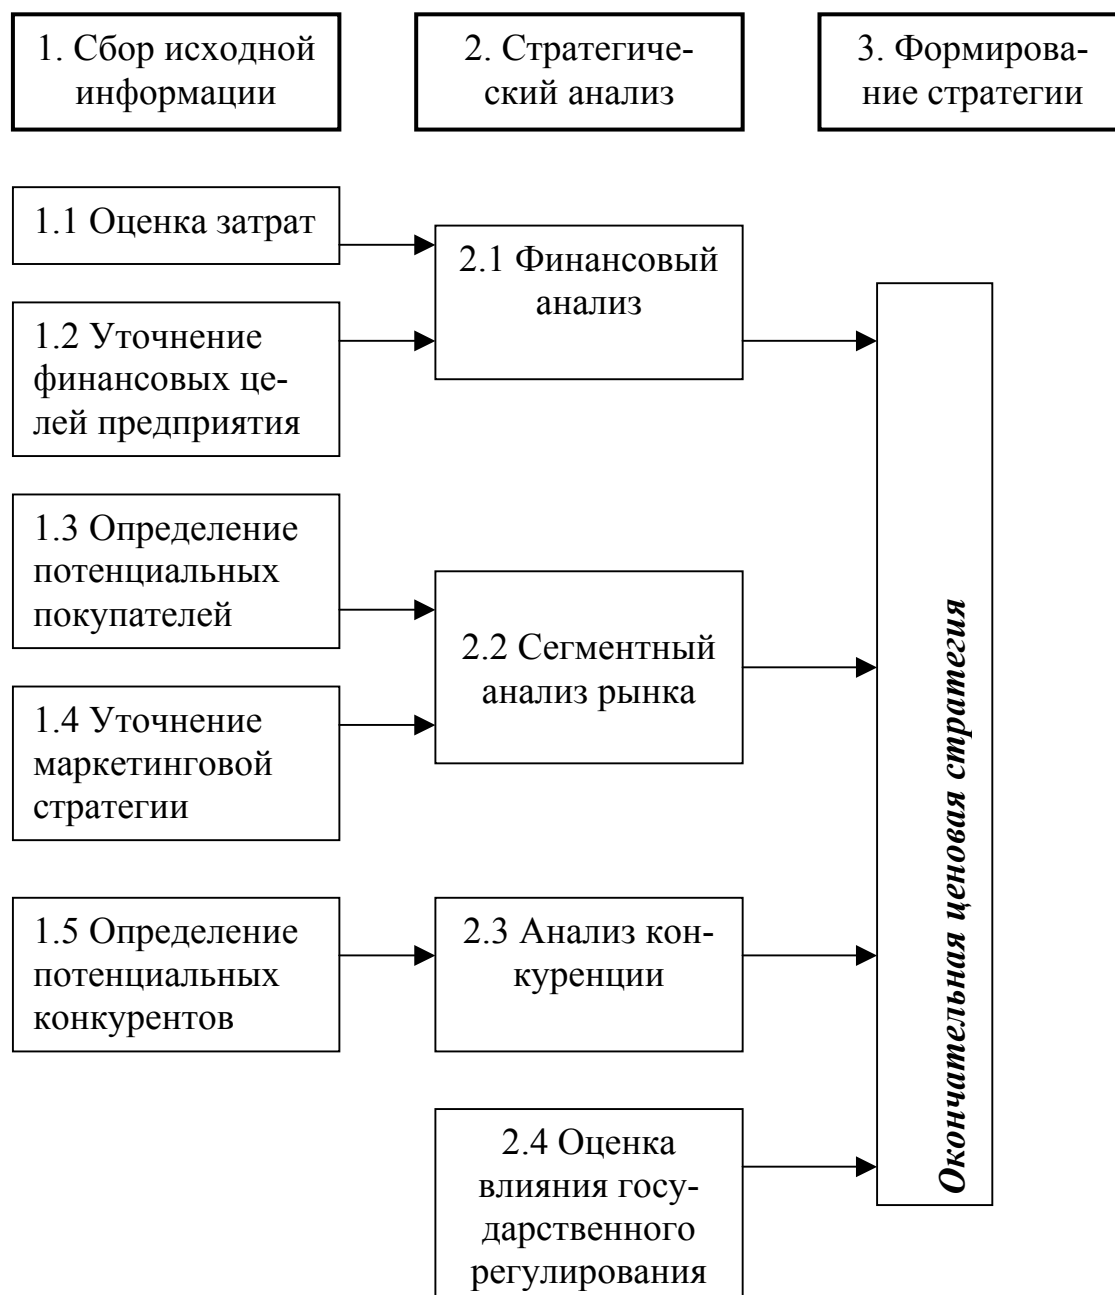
1. Сбор исходной информации

2. Стратегический анализ

3. Формирование стратегии

1.1 Оценка затрат

1.2 Уточнение финансовых целей предприятия

2.1 Финансовый анализ

1.3 Определение потенциальных покупателей

1.4 Уточнение маркетинговой стратегии

2.2 Сегментный анализ рынка

1.5 Определение потенциальных конкурентов

2.3 Анализ конкуренции

2.4 Оценка влияния государственного регулирования

Окончательная ценовая стратегия